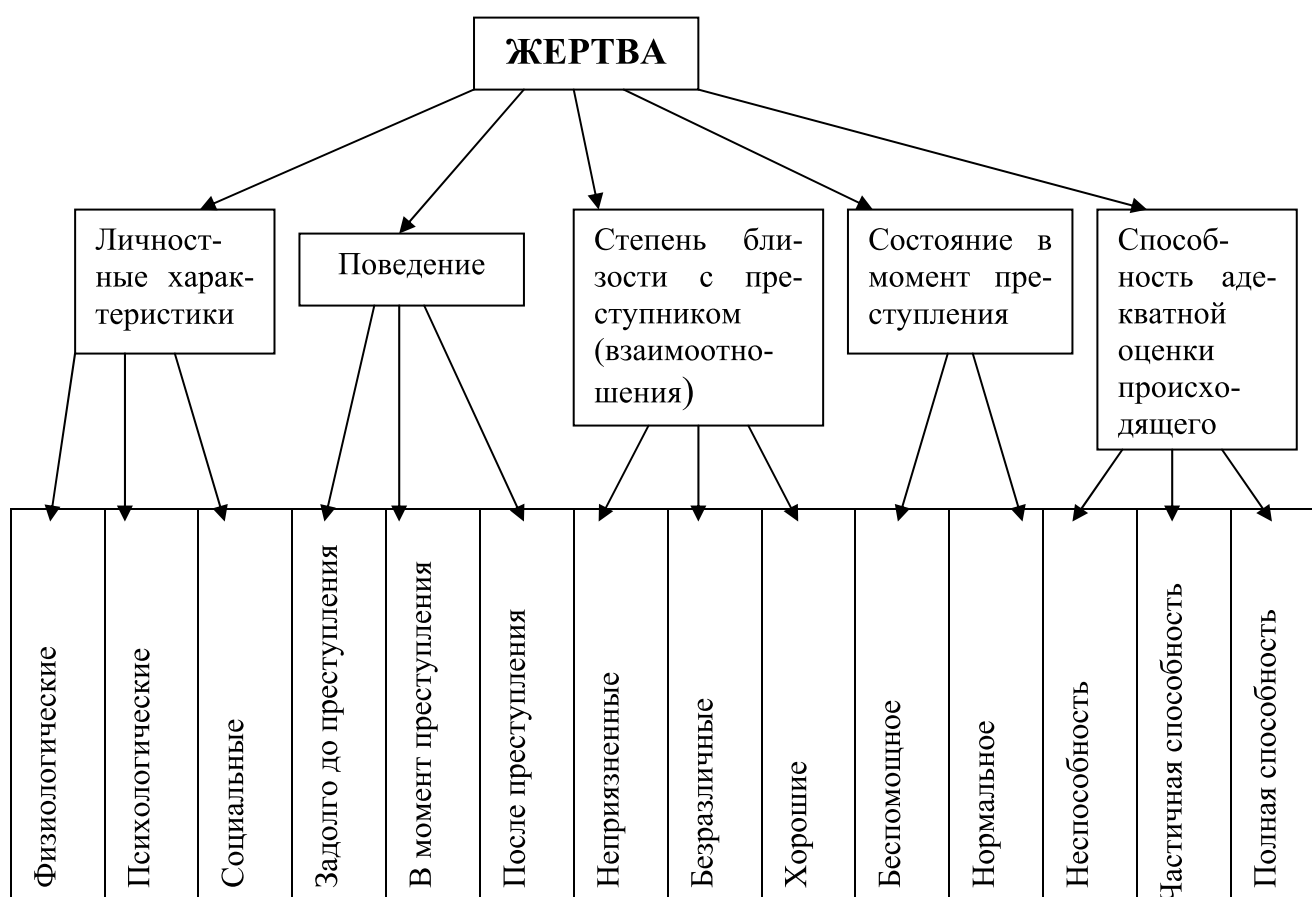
ЖЕРТВА

Личностные характеристики

Поведение

Степень близости с преступником (взаимоотношения)

Состояние в момент преступления

Способность адекватной оценки происходящего

Физиологические

Психологические

Социальные

Задолго до преступления

В момент преступления

После преступления

Неприязненные

Безразличные

Хорошие

Беспомощное

Нормальное

Неспособность

Частичная способность

Полная способность